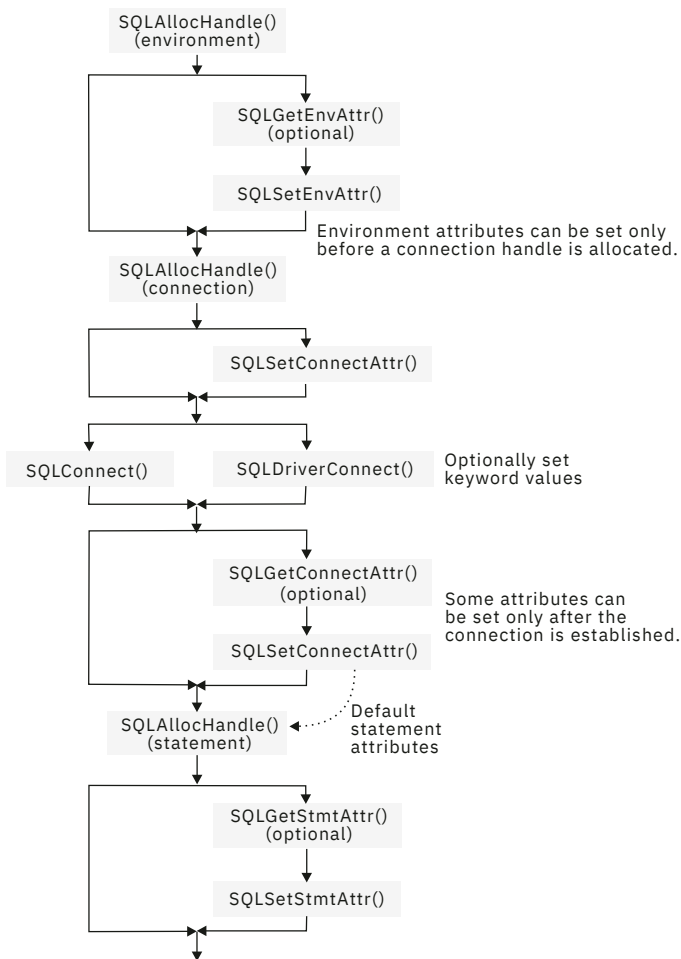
SQLAllocHandle()
(environment)

SQLGetEnvAttr()
(optional)

SQLSetEnvAttr()

Environment attributes can be set only before a connection handle is allocated.

SQLAllocHandle()
(connection)

SQLSetConnectAttr()

SQLConnect()

SQLDriverConnect()

Optionally set keyword values

SQLGetConnectAttr()
(optional)

Some attributes can be set only after the connection is established.

SQLSetConnectAttr()

Default statement attributes

SQLAllocHandle()
(statement)

SQLGetStmtAttr()
(optional)

SQLSetStmtAttr()